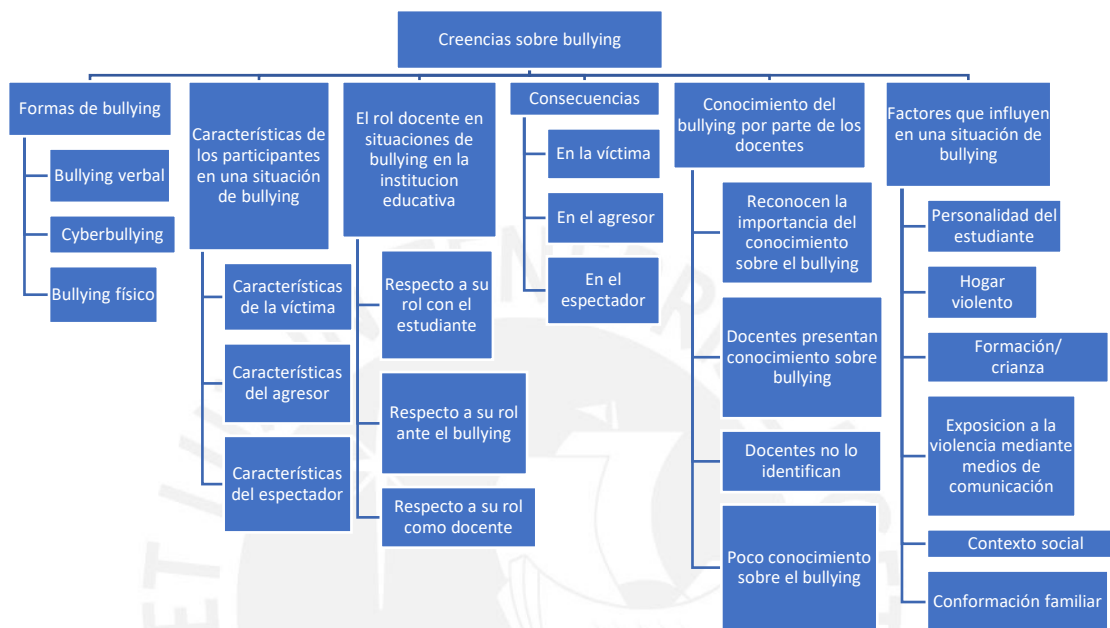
Creencias sobre bullying

Formas de bullying

Bullying verbal

Cyberbullying

Bullying físico

Características de los participantes en una situación de bullying

Características de la víctima

Características del agresor

Características del espectador

El rol docente en situaciones de bullying en la institucion educativa

Respecto a su rol con el estudiante

Respecto a su rol ante el bullying

Respecto a su rol como docente

Consecuencias

En la víctima

En el agresor

En el espectador

Conocimiento del bullying por parte de los docentes

Reconocen la importancia del conocimiento sobre el bullying

Docentes presentan conocimiento sobre bullying

Docentes no lo identifican

Poco conocimiento sobre el bullying

Factores que influyen en una situación de bullying

Personalidad del estudiante

Hogar violento

Formación/ crianza

Exposicion a la violencia mediante medios de comunicación

Contexto social

Conformación familiar